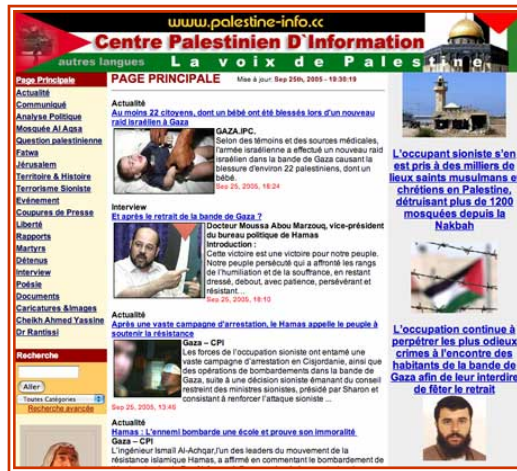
www.palestine-info.cc
Centre Palestinien D`Information
autres langues La voix de Palestine

Page Principale
Actualité
Communiqué
Analyse Politique
Mosquée Al Aqsa
Question palestinienne
Fatwa
Jérusalem
Territoire & Histoire
Terrorisme Sioniste
Evénement
Coupures de Presse
Liberté
Rapports
Martyrs
Détenus
Interview
Poésie
Documents
Caricatures &Images
Cheikh Ahmed Yassine
Dr Rantissi

Recherche
Aller
Toutes Catégories
Recherche avancée

PAGE PRINCIPALE Mise à jour: Sep 25th, 2005 - 19:30:19

Actualité
Au moins 22 citoyens, dont un bébé ont été blessés lors d'un nouveau raid israélien à Gaza
GAZA.IPC.
Selon des témoins et des sources médicales, l'armée israélienne a effectué un nouveau raid israélien dans la bande de Gaza causant la blessure d'environ 22 palestiniens, dont un bébé.
Sep 25, 2005, 18:24

Interview
Et après le retrait de la bande de Gaza ?
Docteur Moussa Abou Marzouq, vice-président du bureau politique de Hamas
Introduction :
Cette victoire est une victoire pour notre peuple. Notre peuple persécuté qui a affronté les rangs de l'humiliation et de la souffrance, en restant dressé, debout, avec patience, persévérant et résistant...
Sep 25, 2005, 18:10

Actualité
Après une vaste campagne d'arrestation, le Hamas appelle le peuple à soutenir la résistance
Gaza – CPI
Les forces de l'occupation sioniste ont entamé une vaste campagne d'arrestation en Cisjordanie, ainsi que des opérations de bombardements dans la bande de Gaza, suite à une décision sioniste émanant du conseil restreint des ministres sionistes, présidé par Sharon et consistant à renforcer l'attaque sioniste ...
Sep 25, 2005, 13:46

Actualité
Hamas : L'ennemi bombarde une école et prouve son immoralité
Gaza – CPI
L'ingénieur Ismaïl Al-Achqar,l'un des leaders du mouvement de la résistance islamique Hamas, a affirmé en commentant le bombardement de

L'occupant sioniste s'est pris à des milliers de lieux saints musulmans et chrétiens en Palestine, détruisant plus de 1200 mosquées depuis la Nakbah

L'occupation continue à perpétrer les plus odieux crimes à l'encontre des habitants de la bande de Gaza afin de leur interdire de fêter le retrait